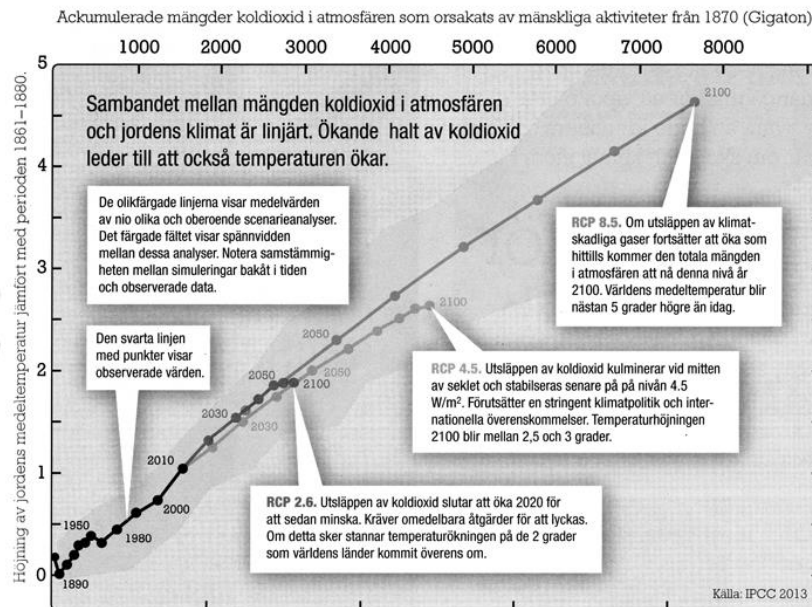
Ackumulerade mängder koldioxid i atmosfären som orsakats av mänskliga aktiviteter från 1870 (Gigaton)

1000 2000 3000 4000 5000 6000 7000 8000

Höjning av jordens medeltemperatur jämfört med perioden 1861–1880.

5
4
3
2
1
0

Sambandet mellan mängden koldioxid i atmosfären och jordens klimat är linjärt. Ökande halt av koldioxid leder till att också temperaturen ökar.

De olikfärgade linjerna visar medelvärden av nio olika och oberoende scenarieanalyser. Det färgade fältet visar spännvidden mellan dessa analyser. Notera samstämmigheten mellan simuleringar bakåt i tiden och observerade data.

Den svarta linjen med punkter visar observerade värden.

RCP 8.5. Om utsläppen av klimatskadliga gaser fortsätter att öka som hittills kommer den totala mängden i atmosfären att nå denna nivå år 2100. Världens medeltemperatur blir nästan 5 grader högre än idag.

RCP 4.5. Utsläppen av koldioxid kulminerar vid mitten av seklet och stabilseras senare på på nivån 4.5 W/m². Förutsätter en stringent klimatpolitik och internationella överenskommelser. Temperaturhöjningen 2100 blir mellan 2,5 och 3 grader.

RCP 2.6. Utsläppen av koldioxid slutar att öka 2020 för att sedan minska. Kräver omedelbara åtgärder för att lyckas. Om detta sker stannar temperaturökningen på de 2 grader som världens länder kommit överens om.

2100
2100
2050
2050
2050
2030
2030
2100
2010
2000
1980
1950
1890

Källa: IPCC 2013